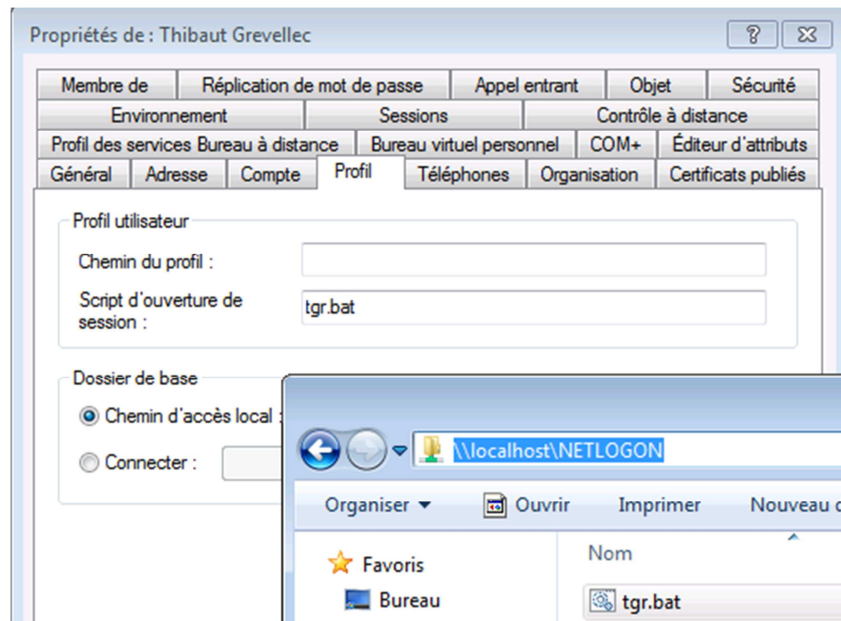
Propriétés de : Thibaut Grevellec

?

Membre de | Réplication de mot de passe | Appel entrant | Objet | Sécurité
Environnement | Sessions | Contrôle à distance
Profil des services Bureau à distance | Bureau virtuel personnel | COM+ | Éditeur d'attributs
Général | Adresse | Compte | Profil | Téléphones | Organisation | Certificats publiés

Profil utilisateur

Chemin du profil :

Script d'ouverture de session :

tgr.bat

Dossier de base

Chemin d'accès local :

Connecter :

\\localhost\NETLOGON

Organiser ▾

Ouvrir

Imprimer

Nouveau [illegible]

Favoris

Bureau

Nom

tgr.bat